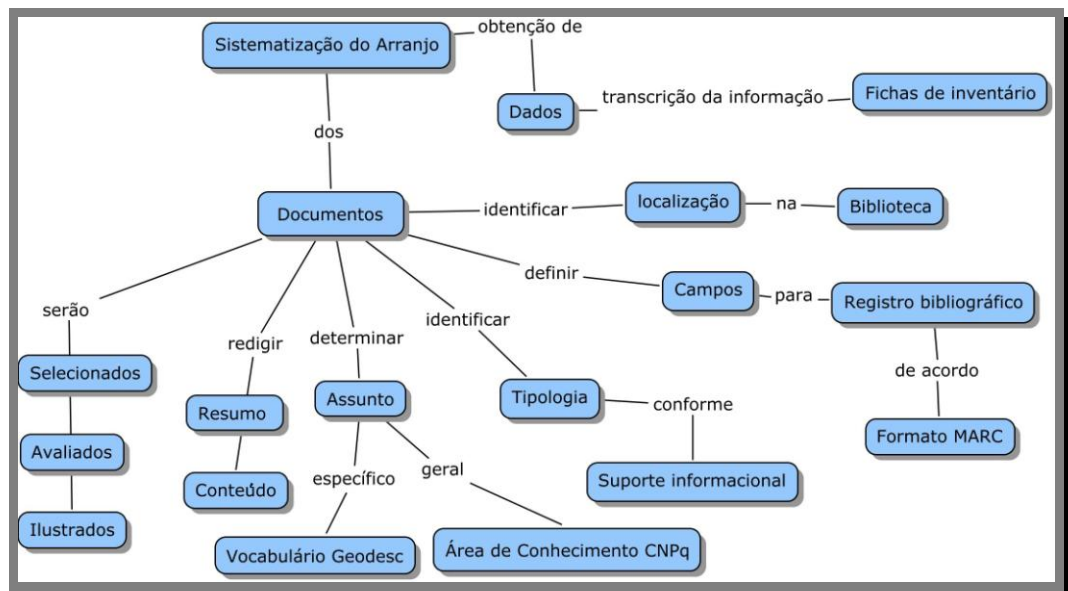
Sistematização do Arranjo
obtenção de
Dados
transcrição da informação
Fichas de inventário
dos
Documentos
identificar
localização
na
Biblioteca
definir
Campos
para
Registro bibliográfico
de acordo
Formato MARC
serão
Selecionados
Avaliados
Ilustrados
redigir
Resumo
Conteúdo
determinar
Assunto
específico
Vocabulário Geodesc
geral
Área de Conhecimento CNPq
identificar
Tipologia
conforme
Suporte informacional